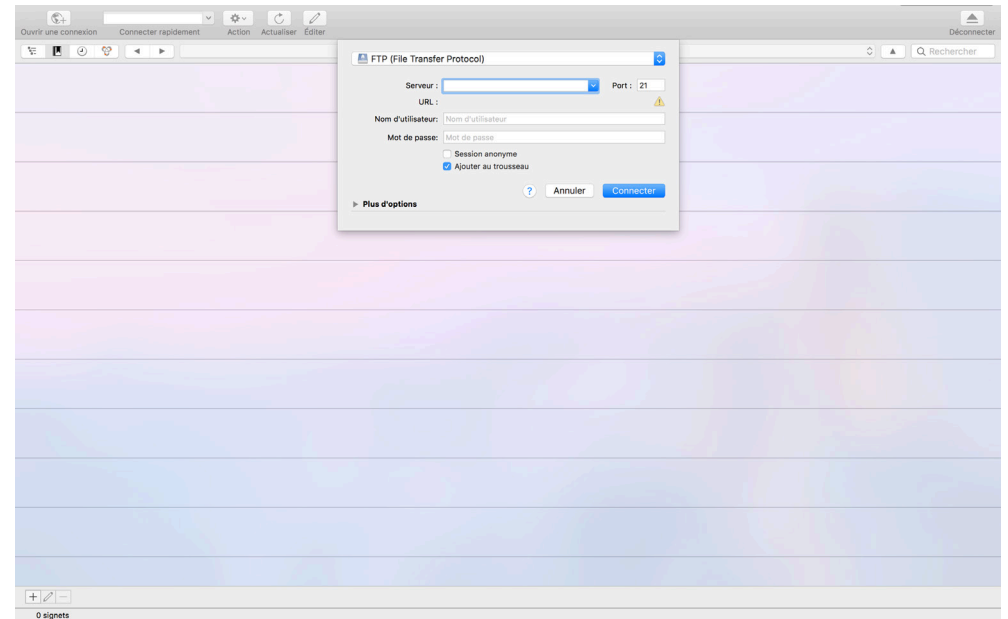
Ouvrir une connexion Connecter rapidement Action Actualiser Éditer Déconnecter

Rechercher

FTP (File Transfer Protocol)

Serveur : Port : 21

URL :

Nom d'utilisateur: Nom d'utilisateur

Mot de passe: Mot de passe

Session anonyme

Ajouter au trousseau

? Annuler Connecter

Plus d'options

0 signets